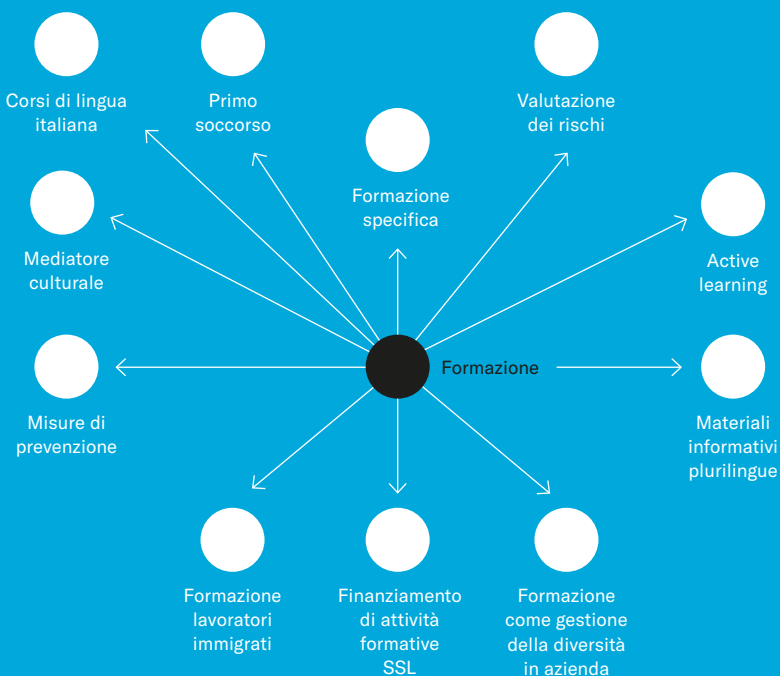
Corsi di lingua italiana

Primo soccorso

Valutazione dei rischi

Formazione specifica

Mediatore culturale

Active learning

Formazione

Misure di prevenzione

Materiali informativi plurilingue

Formazione lavoratori immigrati

Finanziamento di attività formative SSL

Formazione come gestione della diversità in azienda